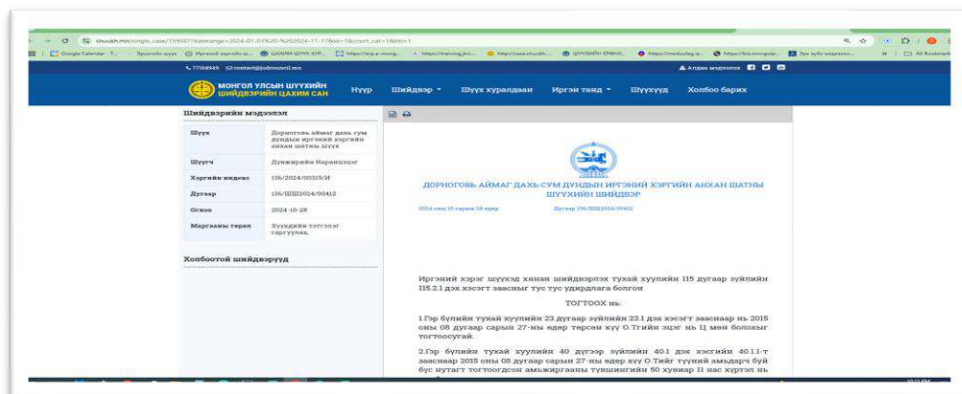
shuukh.mn/single_case/159587?daterange=2024-01-01%20-%202024-11-17&id=1&court_cat=1&bt=1

Google Calendar · T... | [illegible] | https://training.mn/... | https://case.shuukh... | ШҮҮХИЙН ЭМНЭЛ... | https://medsu.leg.u... | All Bookmarks

77356949 contact@judcouncil.mn

Алдаа мэдээлэх

МОНГОЛ УЛСЫН ШҮҮХИЙН ШИЙДВЭРИЙН ЦАХИМ САН

Нүүр | Шийдвэр | Шүүх хуралдаан | Иргэн таньд | Шүүгчид | Холбоо барих

Шийдвэрийн мэдээлэл

| | |
|---|---|
| Шүүх | Дорноговь аймаг дахь сум дундын иргэний хэргийн анхан шатны шүүх |
| Шүүгч | Дулмаржавын Наранцэцэг |
| Хэргийн индекс | 136/2024/00319/И |
| Дугаар | 136/ШШ2024/00412 |
| Огноо | 2024-10-28 |
| Маргааны төрөл | Хүүхдийн тэтгэлэг гаргуулах, |

Холбоотой шийдвэрүүд

ДОРНОГОВЬ АЙМАГ ДАХЬ СУМ ДУНДЫН ИРГЭНИЙ ХЭРГИЙН АНХАН ШАТНЫ ШҮҮХИЙН ШИЙДВЭР

2024 оны 10 сарын 28 өдөр

Дугаар 136/ШШ2024/00412

Иргэний хэрэг шүүхэд хянан шийдвэрлэх тухай хуулийн 115 дугаар зүйлийн 115.2.1 дэх хэсэгт заасныг тус тус удирдлага болгон

ТОГТООХ нь:

1.Гэр бүлийн тухай хуулийн 23 дугаар зүйлийн 23.1 дэх хэсэгт заасныг нь 2015 оны 08 дугаар сарын 27-ны өдөр төрсөн хүү О.Тгийн эцэг нь Ц мөн болохыг тогтоосугай.

2.Гэр бүлийн тухай хуулийн 40 дүгээр зүйлийн 40.1 дэх хэсгийн 40.11-т заасныг 2015 оны 08 дугаар сарын 27-ны өдөр хүү О.Тийг түүний амьдарч буй бүс нутагт тогтоогдсон амьжиргааны түвшингийн 50 хувиар 11 нас хүртэл нь